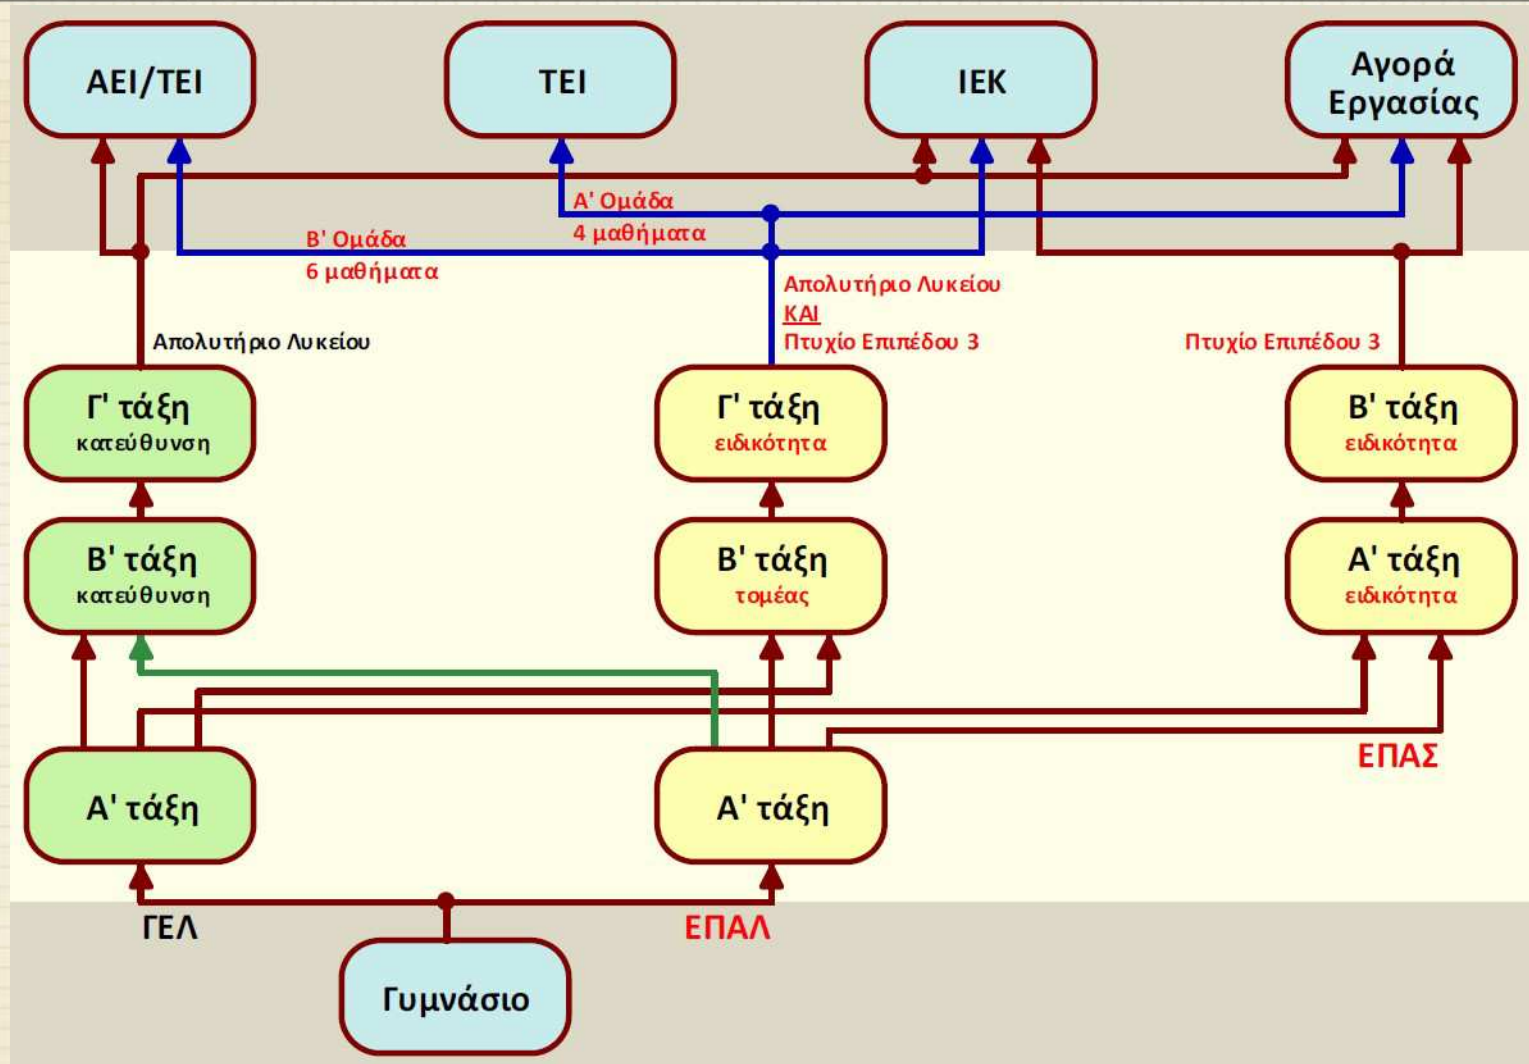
ΑΕΙ/ΤΕΙ

ΤΕΙ

ΙΕΚ

Αγορά Εργασίας

Α' Ομάδα
4 μαθήματα

Β' Ομάδα
6 μαθήματα

Απολυτήριο Λυκείου
ΚΑΙ
Πτυχίο Επιπέδου 3

Απολυτήριο Λυκείου

Πτυχίο Επιπέδου 3

Γ' τάξη
κατεύθυνση

Γ' τάξη
ειδικότητα

Β' τάξη
ειδικότητα

Β' τάξη
κατεύθυνση

Β' τάξη
τομέας

Α' τάξη
ειδικότητα

ΕΠΑΣ

Α' τάξη

Α' τάξη

ΓΕΛ

ΕΠΑΛ

Γυμνάσιο